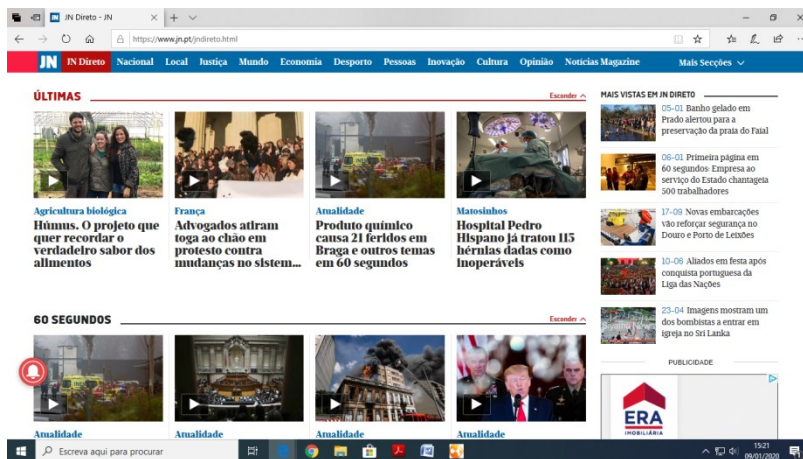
JN Direto - JN

https://www.jn.pt/jndireto.html

JN JN Direto Nacional Local Justiça Mundo Economia Desporto Pessoas Inovação Cultura Opinião Notícias Magazine Mais Secções

ÚLTIMAS

Esconder

Agricultura biológica
Húmus. O projeto que quer recordar o verdadeiro sabor dos alimentos

França
Advogados atiram toga ao chão em protesto contra mudanças no sistem...

Atualidade
Produto químico causa 21 feridos em Braga e outros temas em 60 segundos

Matosinhos
Hospital Pedro Hispano já tratou 115 hérnias dadas como inoperáveis

MAIS VISTAS EM JN DIRETO

05-01 Banho gelado em Prado alertou para a preservação da praia do Faial

06-01 Primeira página em 60 segundos: Empresa ao serviço do Estado chantageia 500 trabalhadores

17-09 Novas embarcações vão reforçar segurança no Douro e Porto de Leixões

10-06 Aliados em festa após conquista portuguesa da Liga das Nações

23-04 Imagens mostram um dos bombistas a entrar em igreja no Sri Lanka

60 SEGUNDOS

Esconder

PUBLICIDADE

ERA IMOBILIÁRIA

Atualidade
Atualidade
Atualidade
Atualidade

Escreva aqui para procurar

15:21
09/01/2020